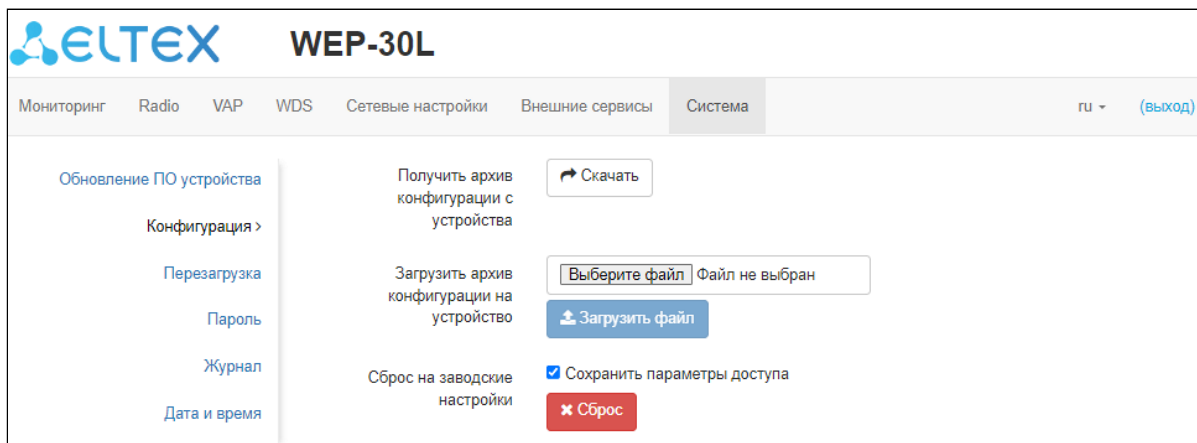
ELTEX WEP-30L

Мониторинг Radio VAP WDS Сетевые настройки Внешние сервисы Система ru (выход)

Обновление ПО устройства
Конфигурация >
Перезагрузка
Пароль
Журнал
Дата и время

Получить архив конфигурации с устройства
Скачать

Загрузить архив конфигурации на устройство
Выберите файл Файл не выбран
Загрузить файл

Сброс на заводские настройки
Сохранить параметры доступа
Сброс